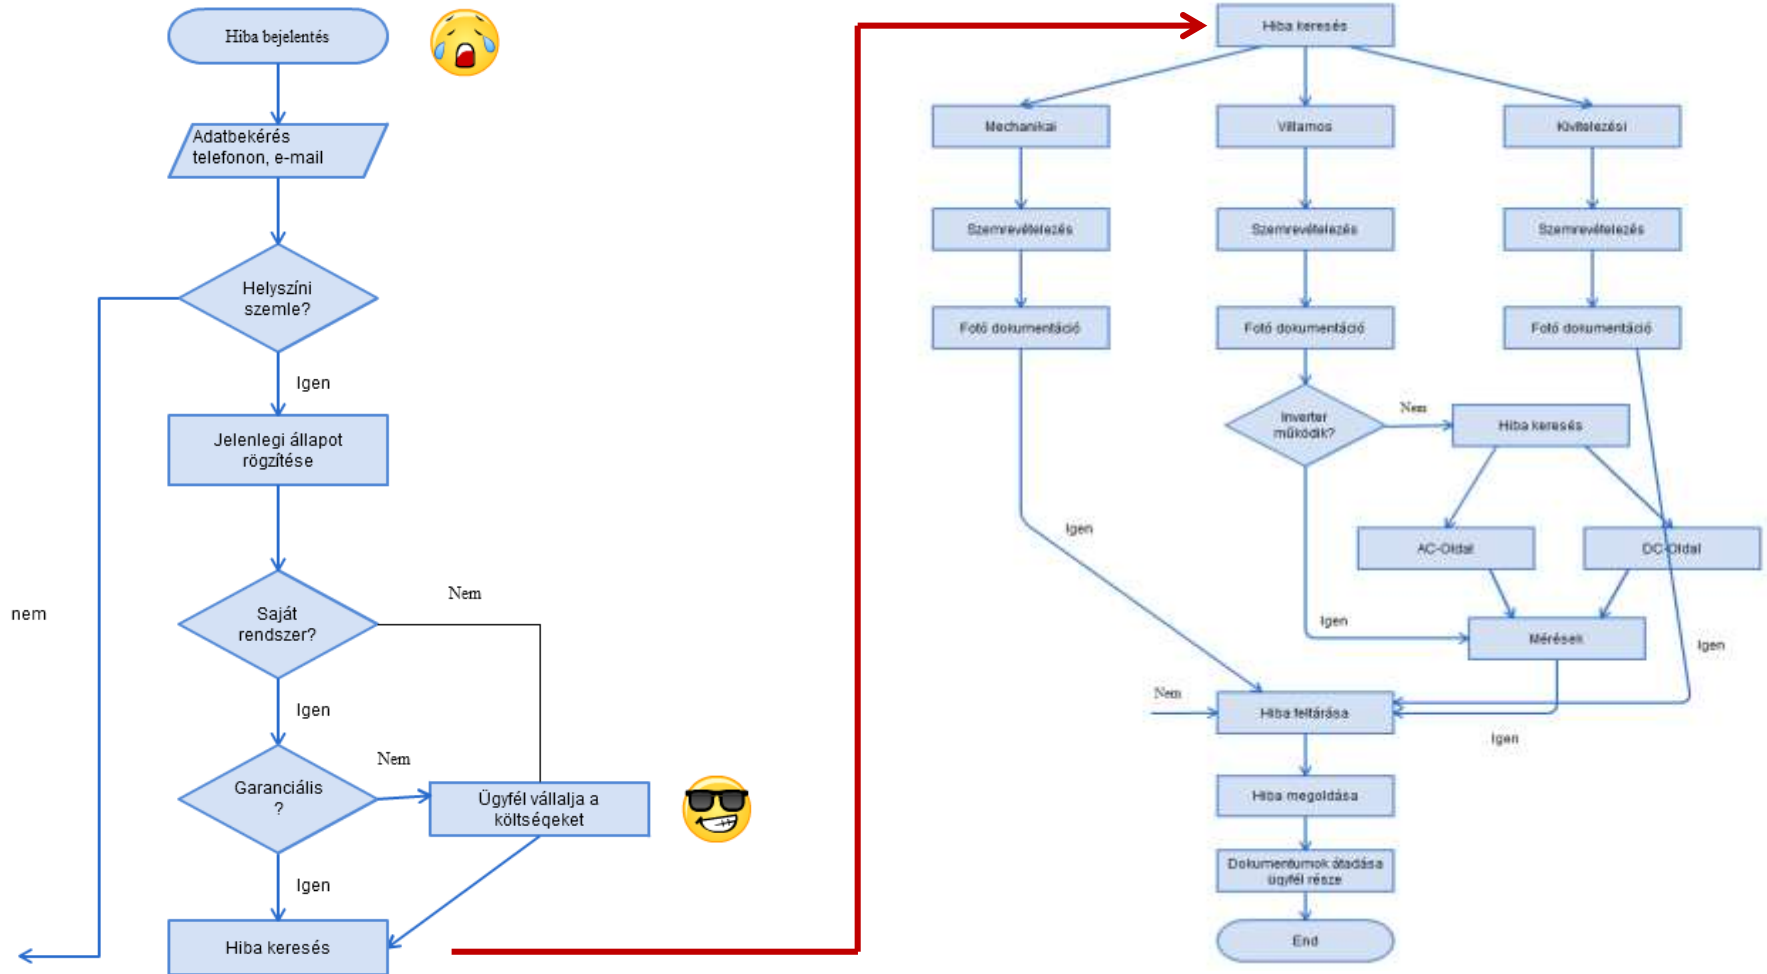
Hiba bejelentés

Adatbekérés telefonon, e-mail

Helyszíni szemle?

nem

Igen

Jelenlegi állapot rögzítése

Saját rendszer?

Nem

Igen

Garanciális ?

Nem

Ügyfél vállalja a költségeket

Igen

Hiba keresés

Hiba keresés

Mechanikai

Villamos

Kivitelezési

Szemrevételezés

Szemrevételezés

Szemrevételezés

Fotó dokumentáció

Fotó dokumentáció

Fotó dokumentáció

Inverter működik?

Nem

Hiba keresés

Igen

AC-Oldal

DC-Oldal

Igen

Mérések

Igen

Nem

Hiba feltárása

Igen

Hiba megoldása

Dokumentumok átadása ügyfél része

End